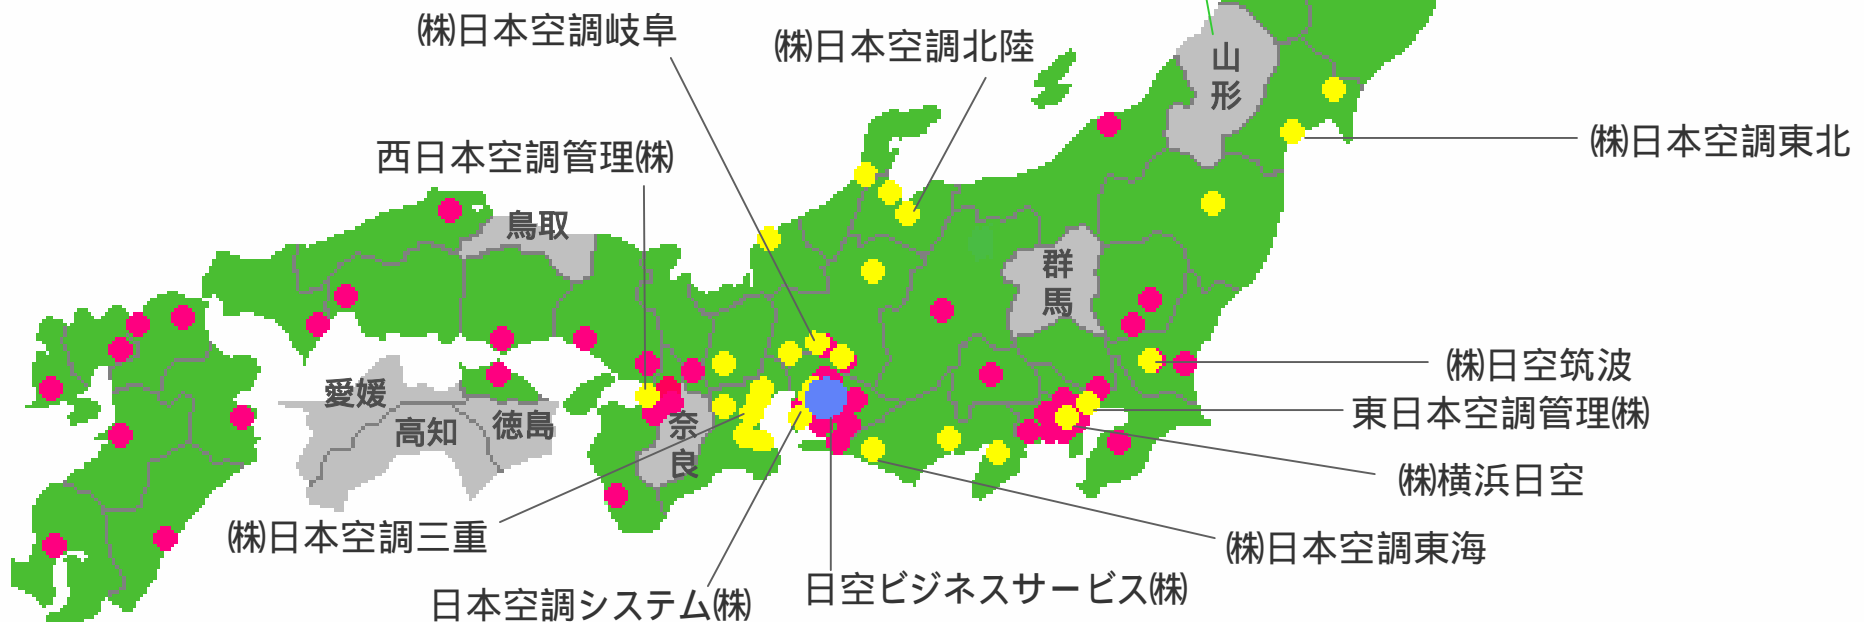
㈱日本空調岐阜

㈱日本空調北陸

山形

㈱日本空調東北

西日本空調管理㈱

鳥取

群馬

㈱日空筑波

愛媛

高知

徳島

奈良

東日本空調管理㈱

㈱横浜日空

㈱日本空調三重

㈱日本空調東海

日本空調システム㈱

日空ビジネスサービス㈱